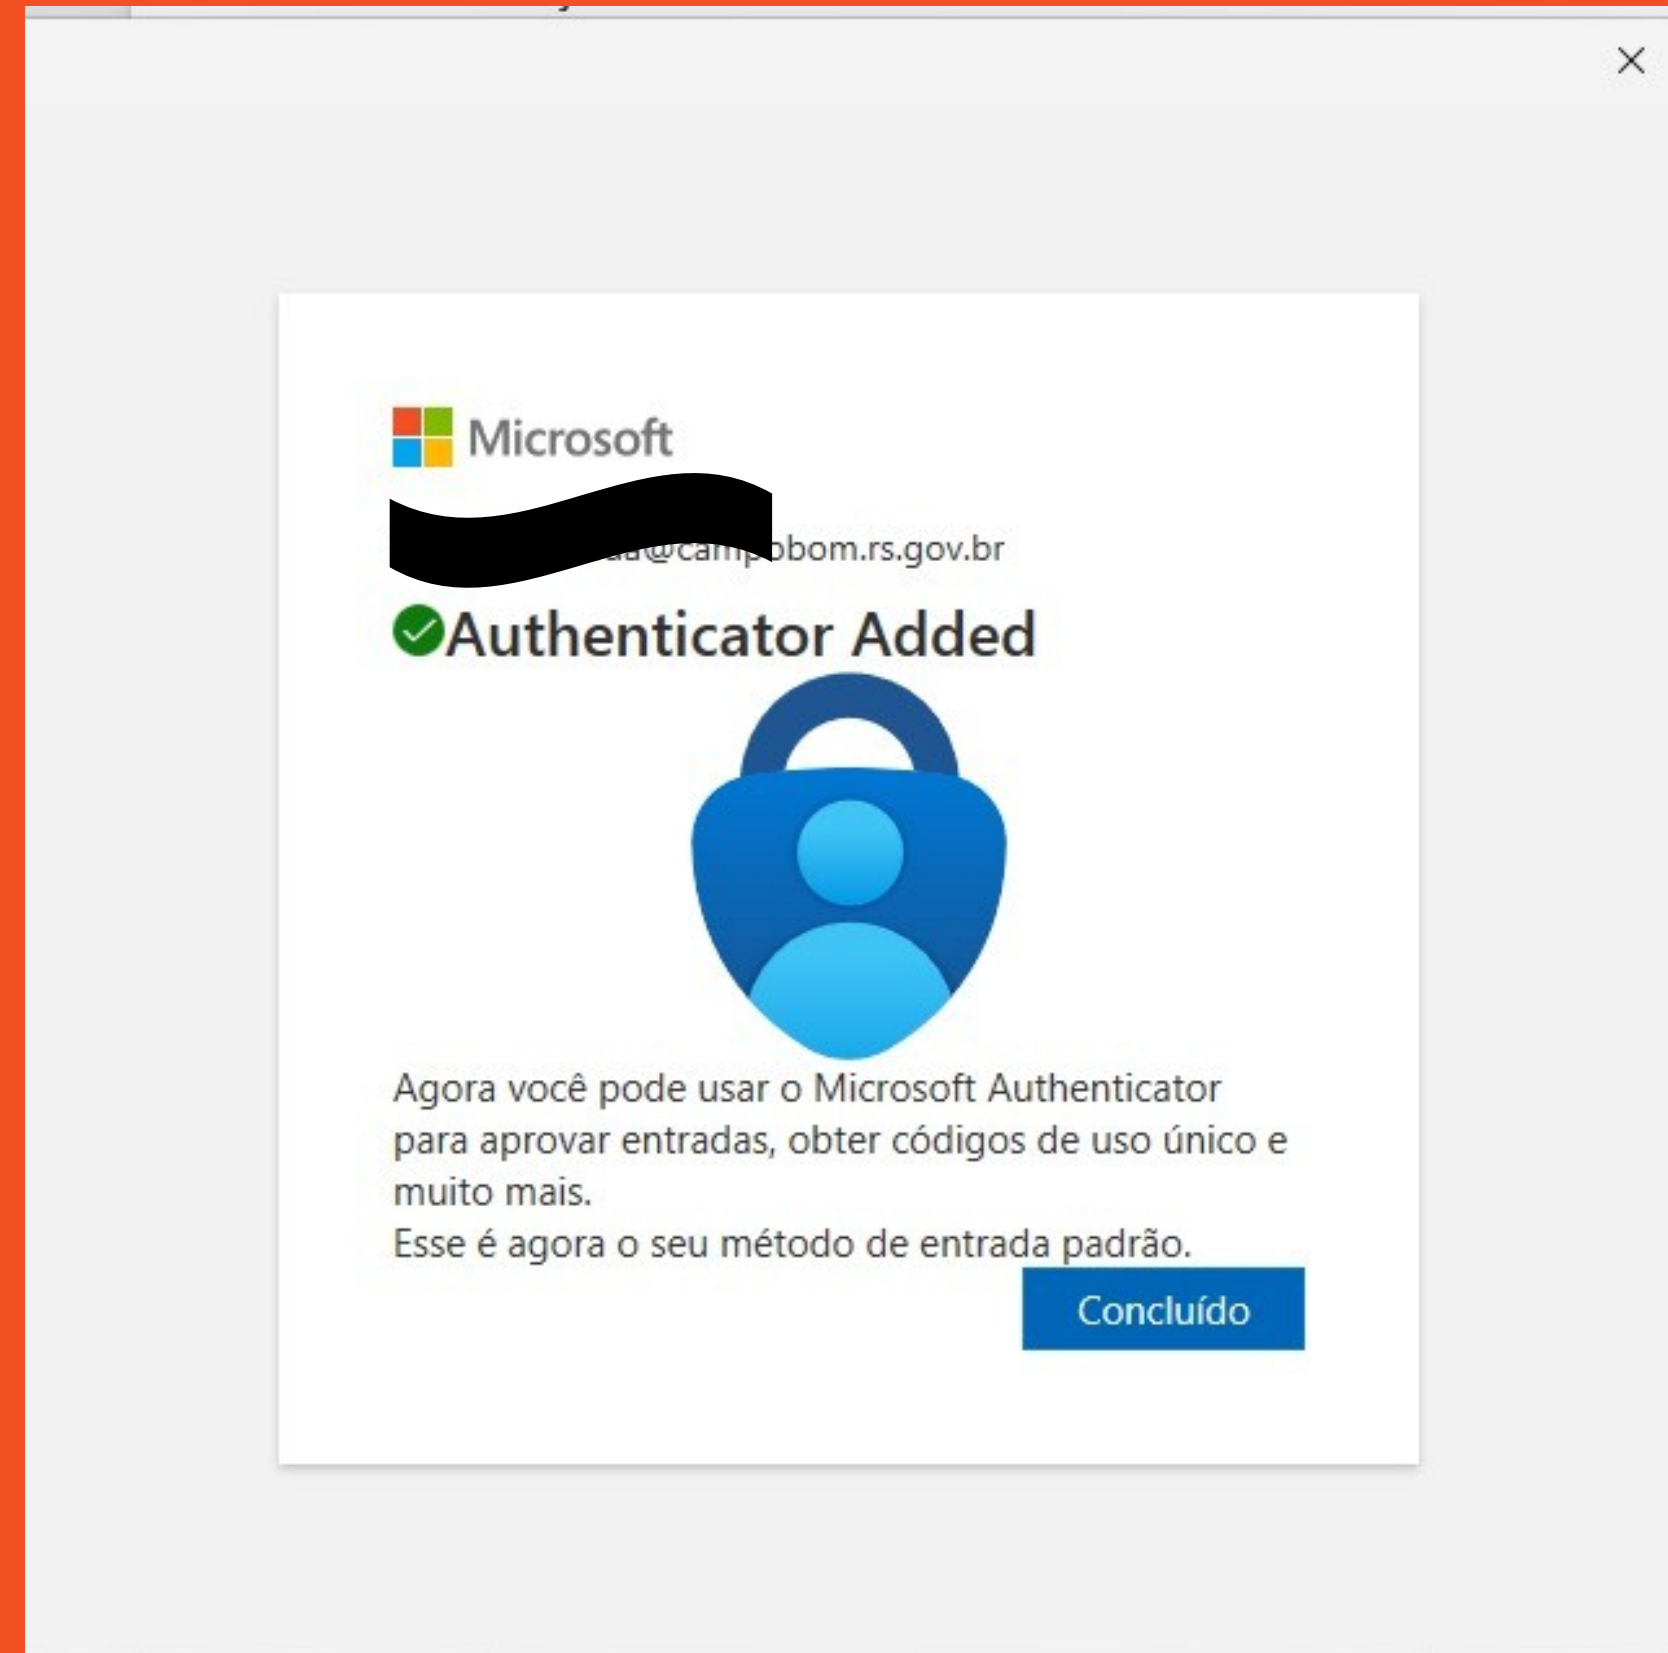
Microsoft

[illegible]a@camp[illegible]bom.rs.gov.br

Authenticator Added

Agora você pode usar o Microsoft Authenticator para aprovar entradas, obter códigos de uso único e muito mais.
Esse é agora o seu método de entrada padrão.

Concluído